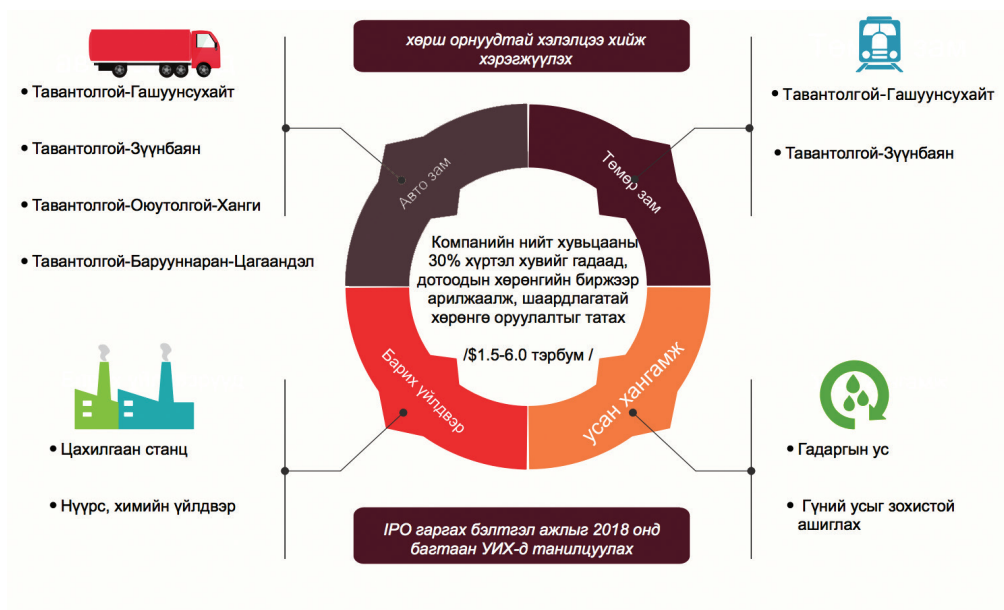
хөрш орнуудтай хэлэлцээ хийж хэрэгжүүлэх

• Тавантолгой-Гашуунсухайт

• Тавантолгой-Зүүнбаян

• Тавантолгой-Оюутолгой-Ханги

• Тавантолгой-Барууннаран-Цагаандэл

Авто зам

Төмөр зам

• Тавантолгой-Гашуунсухайт

• Тавантолгой-Зүүнбаян

Компанийн нийт хувьцааны 30% хүртэл хувийг гадаад, дотоодын хөрөнгийн биржээр арилжаалж, шаардлагатай хөрөнгө оруулалтыг татах

/$1.5-6.0 тэрбум /

Барих үйлдвэр

усан хангамж

• Цахилгаан станц

• Нүүрс, химийн үйлдвэр

• Гадаргын ус

• Гүний усыг зохистой ашиглах

IPO гаргах бэлтгэл ажлыг 2018 онд багтаан УИХ-д танилцуулах